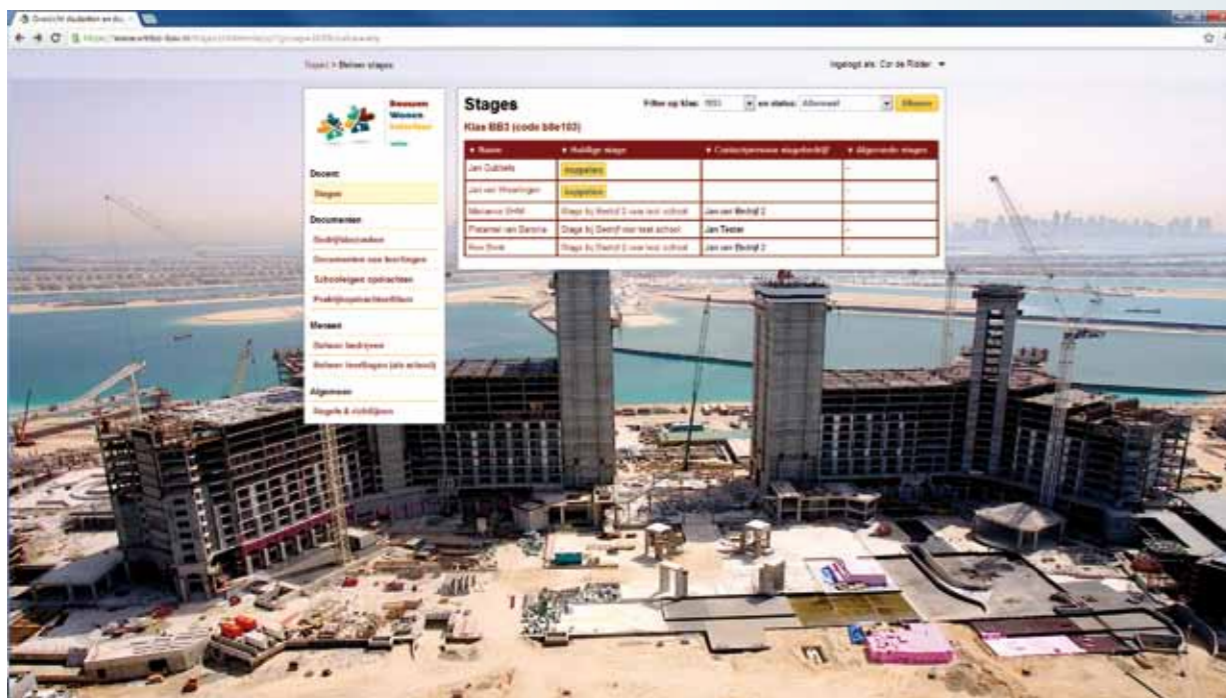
Overzicht studenten en du...

Stagio > Beheer stages

Ingelogd als: Cor de Ridder

Bouwen Wonen Interieur

Docent
Stages

Documenten
Bedrijfsbezoeken
Documenten voor leerlingen
Schooleigen opdrachten
Praktijkopdrachtenlijsten

Beheer
Beheer bedrijven
Beheer leerlingen (als school)

Algemeen
Regels & richtlijnen

Stages

Filter op klas: BB3 en status: Allemaal Filteren

Klas BB3 (code b8e103)

| Naam | Huidige stage | Contactpersoon stagebedrijf | Afgeronde stages |
|---|---|---|---|
| Jan Dubbels | Inschrijven | | – |
| Jan van Woerlingen | Inschrijven | | – |
| Marianne Smit | Stage bij Bedrijf 2 voor test school | Jan van Bedrijf 2 | – |
| Pietemel van Barsma | Stage bij Bedrijf voor test school | Jan Tester | – |
| Ron Bink | Stage bij Bedrijf 2 voor test school | Jan van Bedrijf 2 | – |